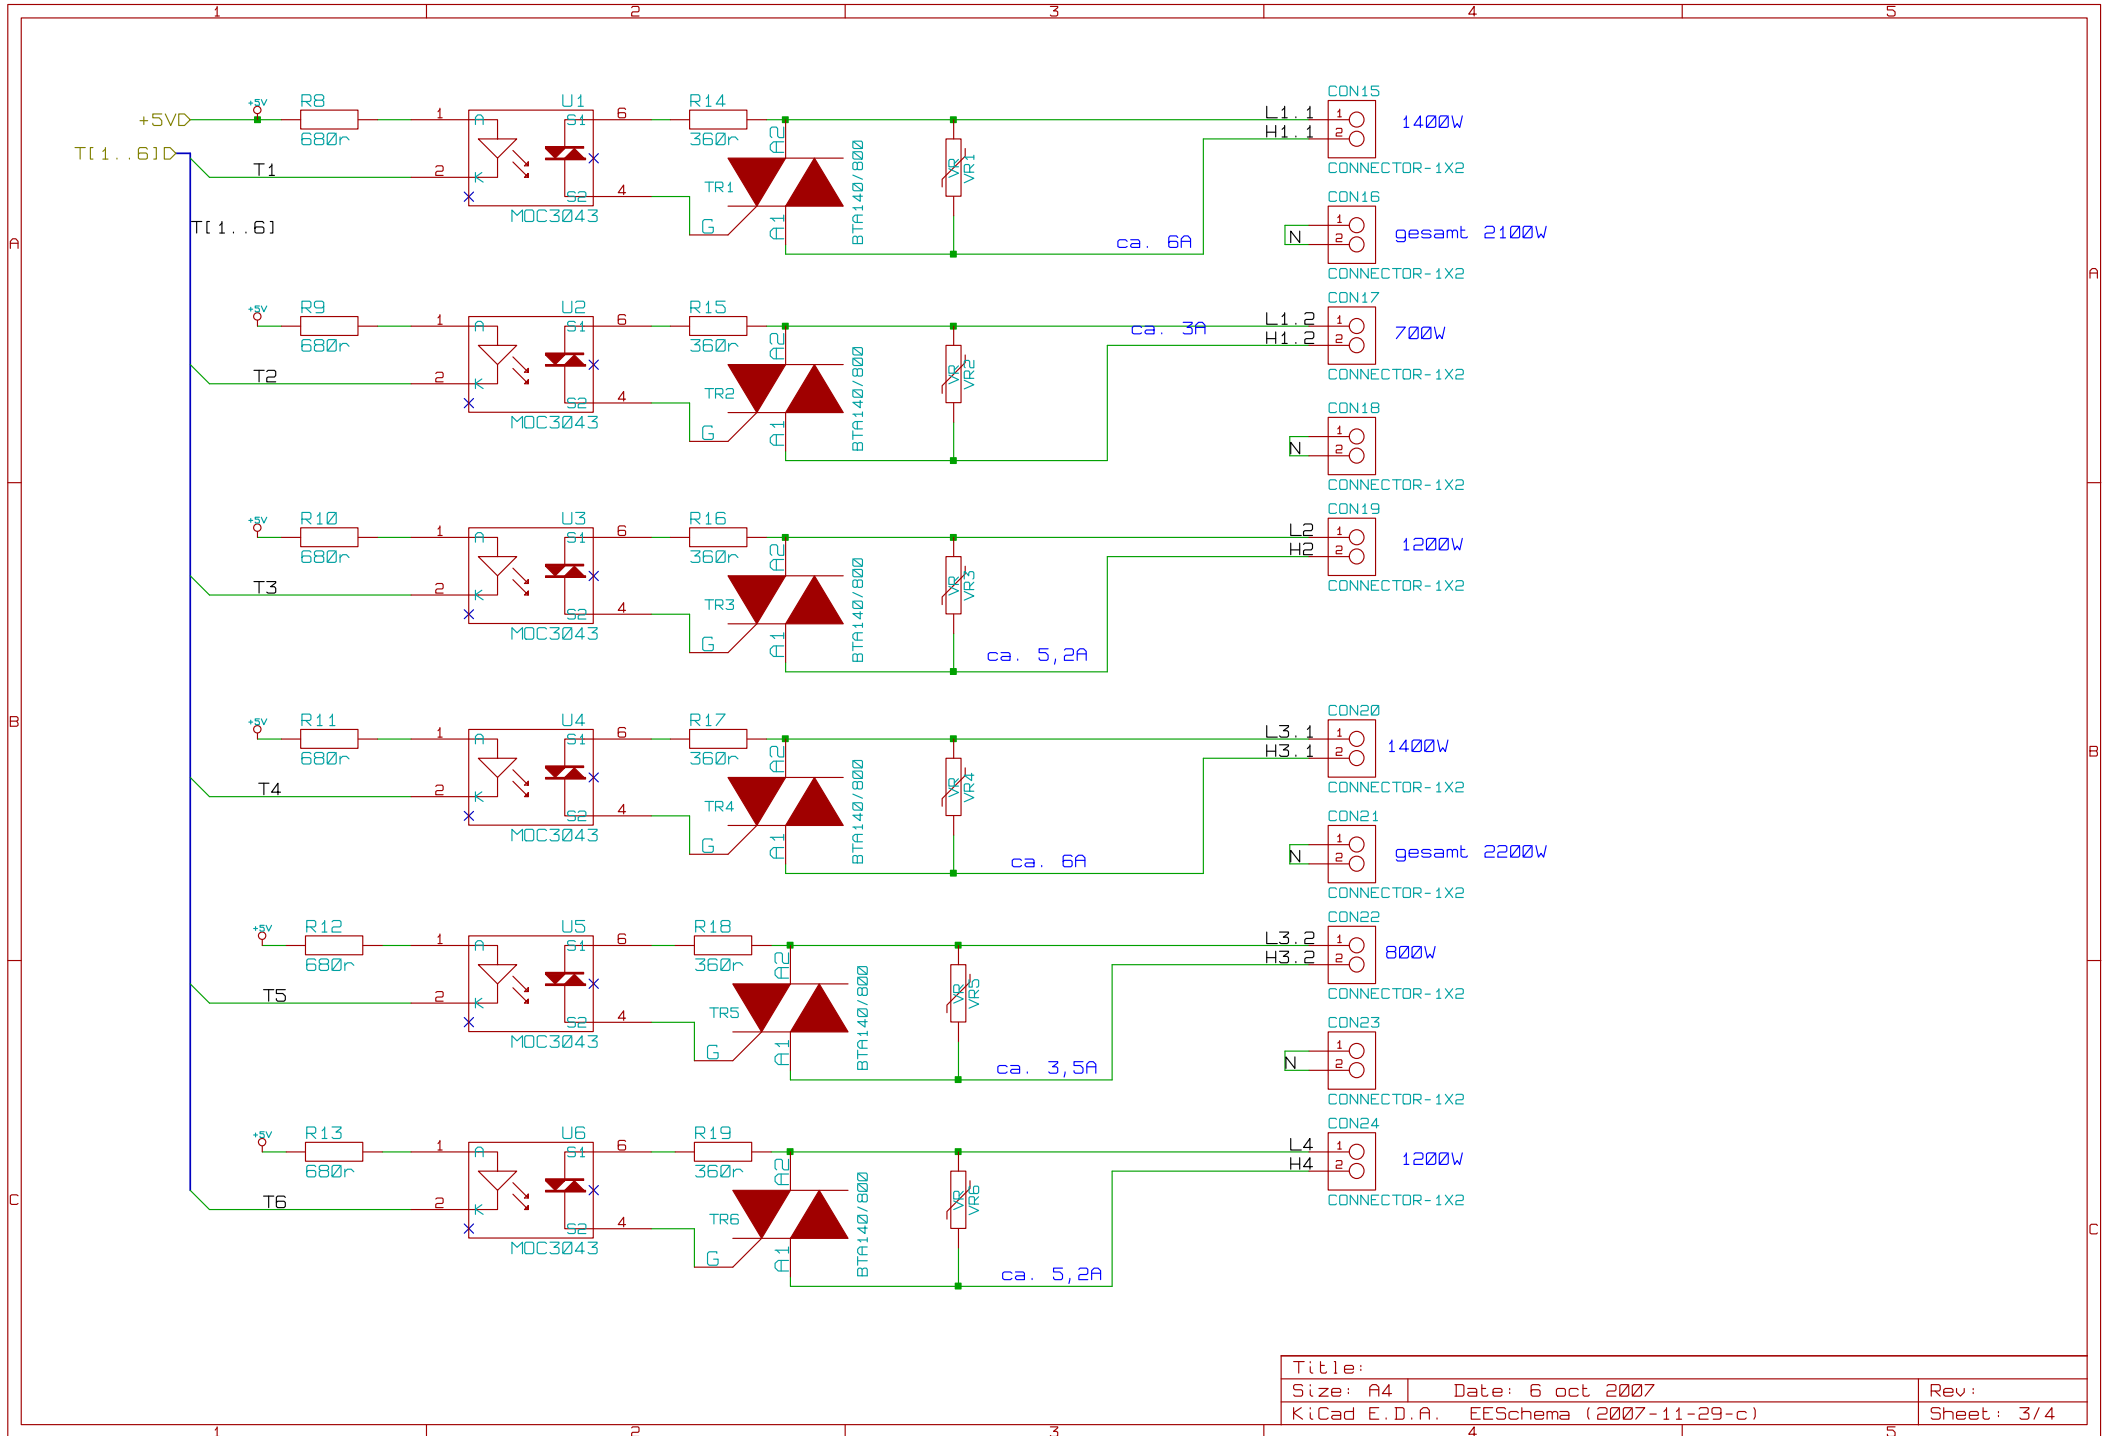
1 2 3 4 5

A

+5V R8 680r 1 A U1 S1 6 R14 360r A2 L1.1 CON15 1 1400W
T[1..6] T1 2 K S2 4 TR1 BTA140/800 VR VR1 H1.1 2 CONNECTOR-1X2
MOC3043 G A1
T[1..6] ca. 6A CON16 1 N 2 gesamt 2100W CONNECTOR-1X2

+5V R9 680r 1 A U2 S1 6 R15 360r A2 ca. 3A L1.2 CON17 1 700W
T2 2 K S2 4 TR2 BTA140/800 VR VR2 H1.2 2 CONNECTOR-1X2
MOC3043 G A1
CON18 1 N 2 CONNECTOR-1X2

+5V R10 680r 1 A U3 S1 6 R16 360r A2 L2 CON19 1 1200W
T3 2 K S2 4 TR3 BTA140/800 VR VR3 H2 2 CONNECTOR-1X2
MOC3043 G A1 ca. 5,2A

B

+5V R11 680r 1 A U4 S1 6 R17 360r A2 L3.1 CON20 1 1400W
T4 2 K S2 4 TR4 BTA140/800 VR VR4 H3.1 2 CONNECTOR-1X2
MOC3043 G A1 ca. 6A
CON21 1 N 2 gesamt 2200W CONNECTOR-1X2

+5V R12 680r 1 A U5 S1 6 R18 360r A2 L3.2 CON22 1 800W
T5 2 K S2 4 TR5 BTA140/800 VR VR5 H3.2 2 CONNECTOR-1X2
MOC3043 G A1 ca. 3,5A
CON23 1 N 2 CONNECTOR-1X2

C

+5V R13 680r 1 A U6 S1 6 R19 360r A2 L4 CON24 1 1200W
T6 2 K S2 4 TR6 BTA140/800 VR VR6 H4 2 CONNECTOR-1X2
MOC3043 G A1 ca. 5,2A

Title:
Size: A4 Date: 6 oct 2007 Rev:
KiCad E.D.A. EESchema (2007-11-29-c) Sheet: 3/4

1 2 3 4 5